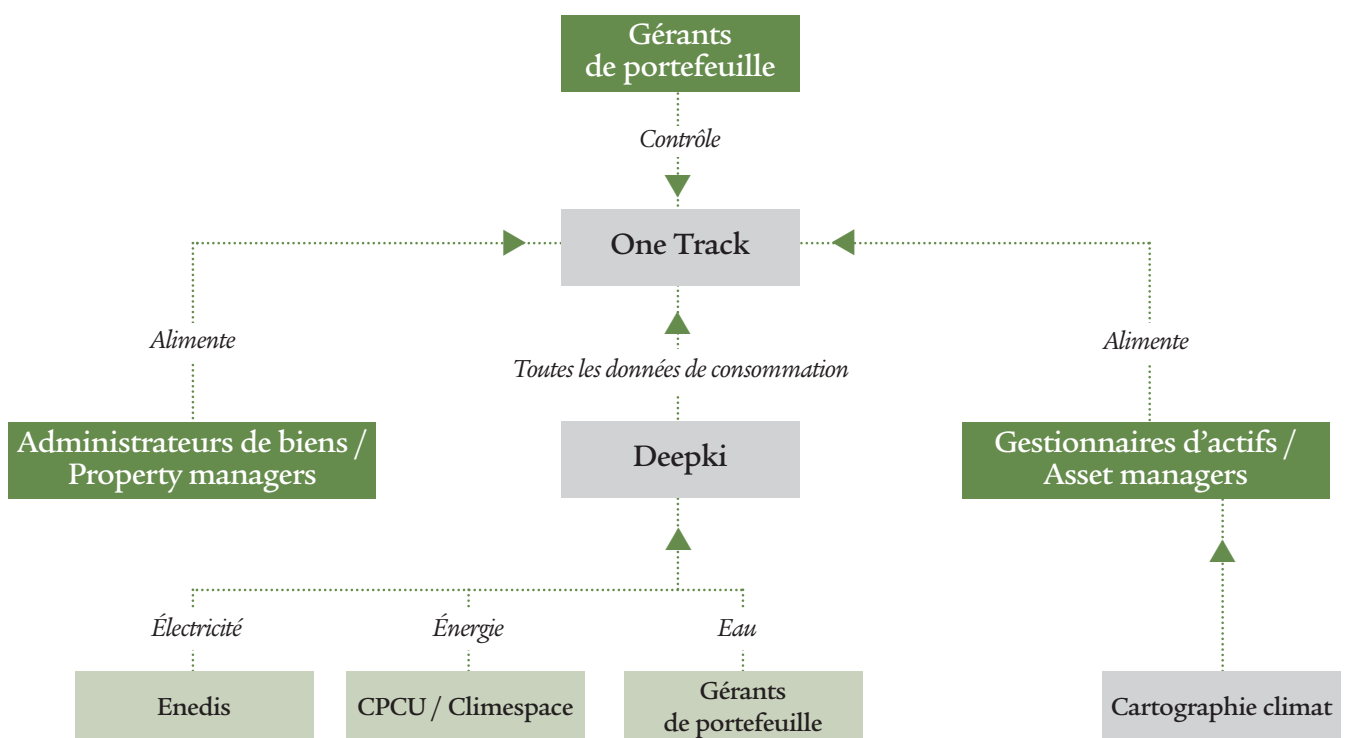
Gérants de portefeuille

Contrôle

One Track

Alimente

Toutes les données de consommation

Alimente

Administrateurs de biens / Property managers

Deepki

Gestionnaires d'actifs / Asset managers

Électricité

Énergie

Eau

Enedis

CPCU / Climespace

Gérants de portefeuille

Cartographie climat